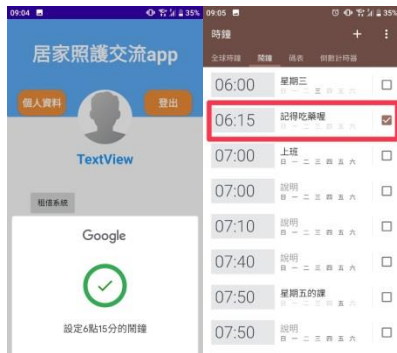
09:04 35%

居家照護交流app

個人資料

登出

TextView

相信系統

Google

設定6點15分的鬧鐘

09:05 35%

時鐘

全球時鐘 鬧鐘 碼表 倒數計時器

06:00 星期三

06:15 記得吃藥喔

07:00 上班 日 一 二 三 四 五 六

07:00 說明 日 一 二 三 四 五 六

07:10 說明 日 一 二 三 四 五 六

07:40 說明 日 一 二 三 四 五 六

07:50 星期五的鬧 日 一 二 三 四 五 六

07:50 說明 日 一 二 三 四 五 六